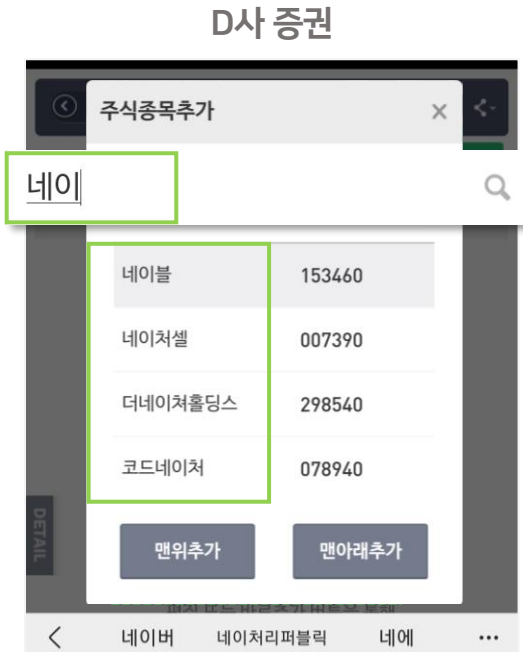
D사 증권

주식종목추가

네이

| | |
|---|---|
| 네이블 | 153460 |
| 네이처셀 | 007390 |
| 더네이쳐홀딩스 | 298540 |
| 코드네이처 | 078940 |

DETAIL

맨위추가

맨아래추가

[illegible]

<

네이버

네이처리퍼블릭

네에

...